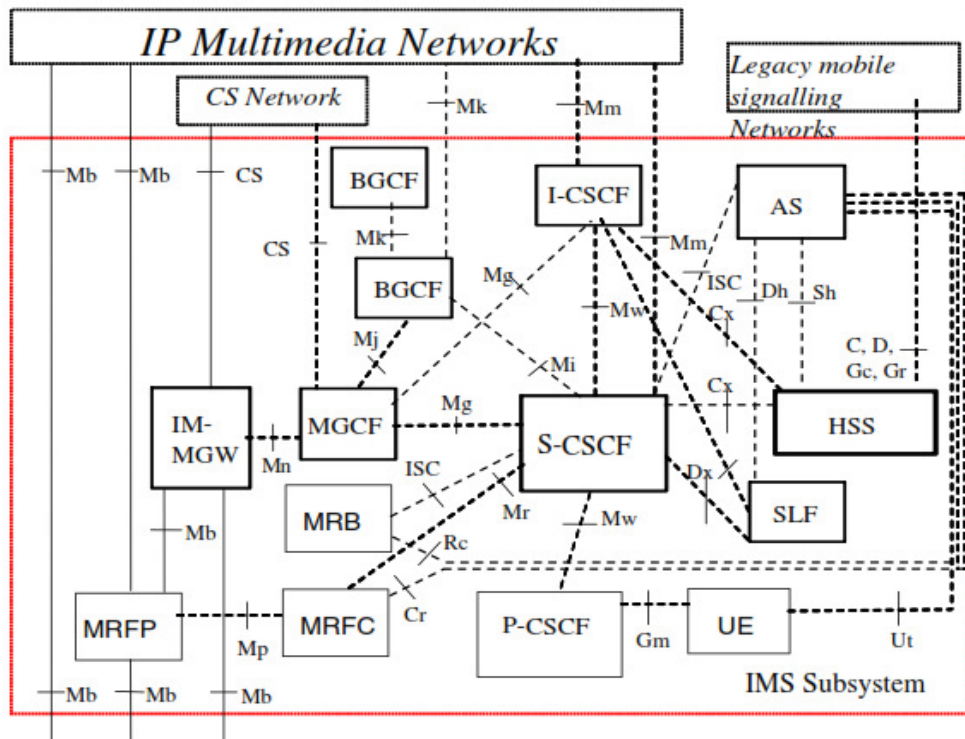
IP Multimedia Networks

CS Network

Legacy mobile signalling Networks

Mk

Mm

Mb

Mb

CS

BGCF

I-CSCF

AS

CS

Mk

Mm

BGCF

Mg

ISC

Dh

Sh

Mw

Cx

Mj

C, D, Gc, Gr

Mi

Cx

IM-MGW

MGCF

Mg

S-CSCF

HSS

Mn

ISC

Dx

MRB

Mr

Mw

SLF

Mb

Rc

MRFP

MRFC

Cr

P-CSCF

UE

Mp

Gm

Ut

IMS Subsystem

Mb

Mb

Mb